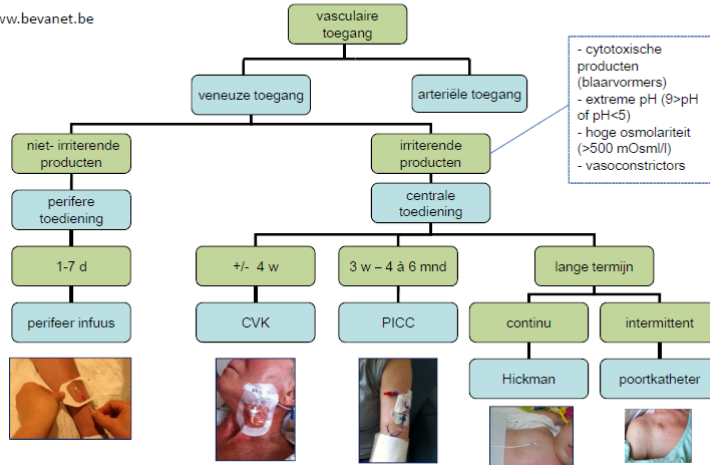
ww.bevanet.be

vasculaire toegang

veneuze toegang

arteriële toegang

- cytotoxische producten (blaarvormers)
- extreme pH (9>pH of pH<5)
- hoge osmolariteit (>500 mOsml/l)
- vasoconstrictors

niet- irriterende producten

irriterende producten

perifere toediening

centrale toediening

1-7 d

+/- 4 w

3 w – 4 à 6 mnd

lange termijn

perifeer infuus

CVK

PICC

continu

intermittent

Hickman

poortkatheter